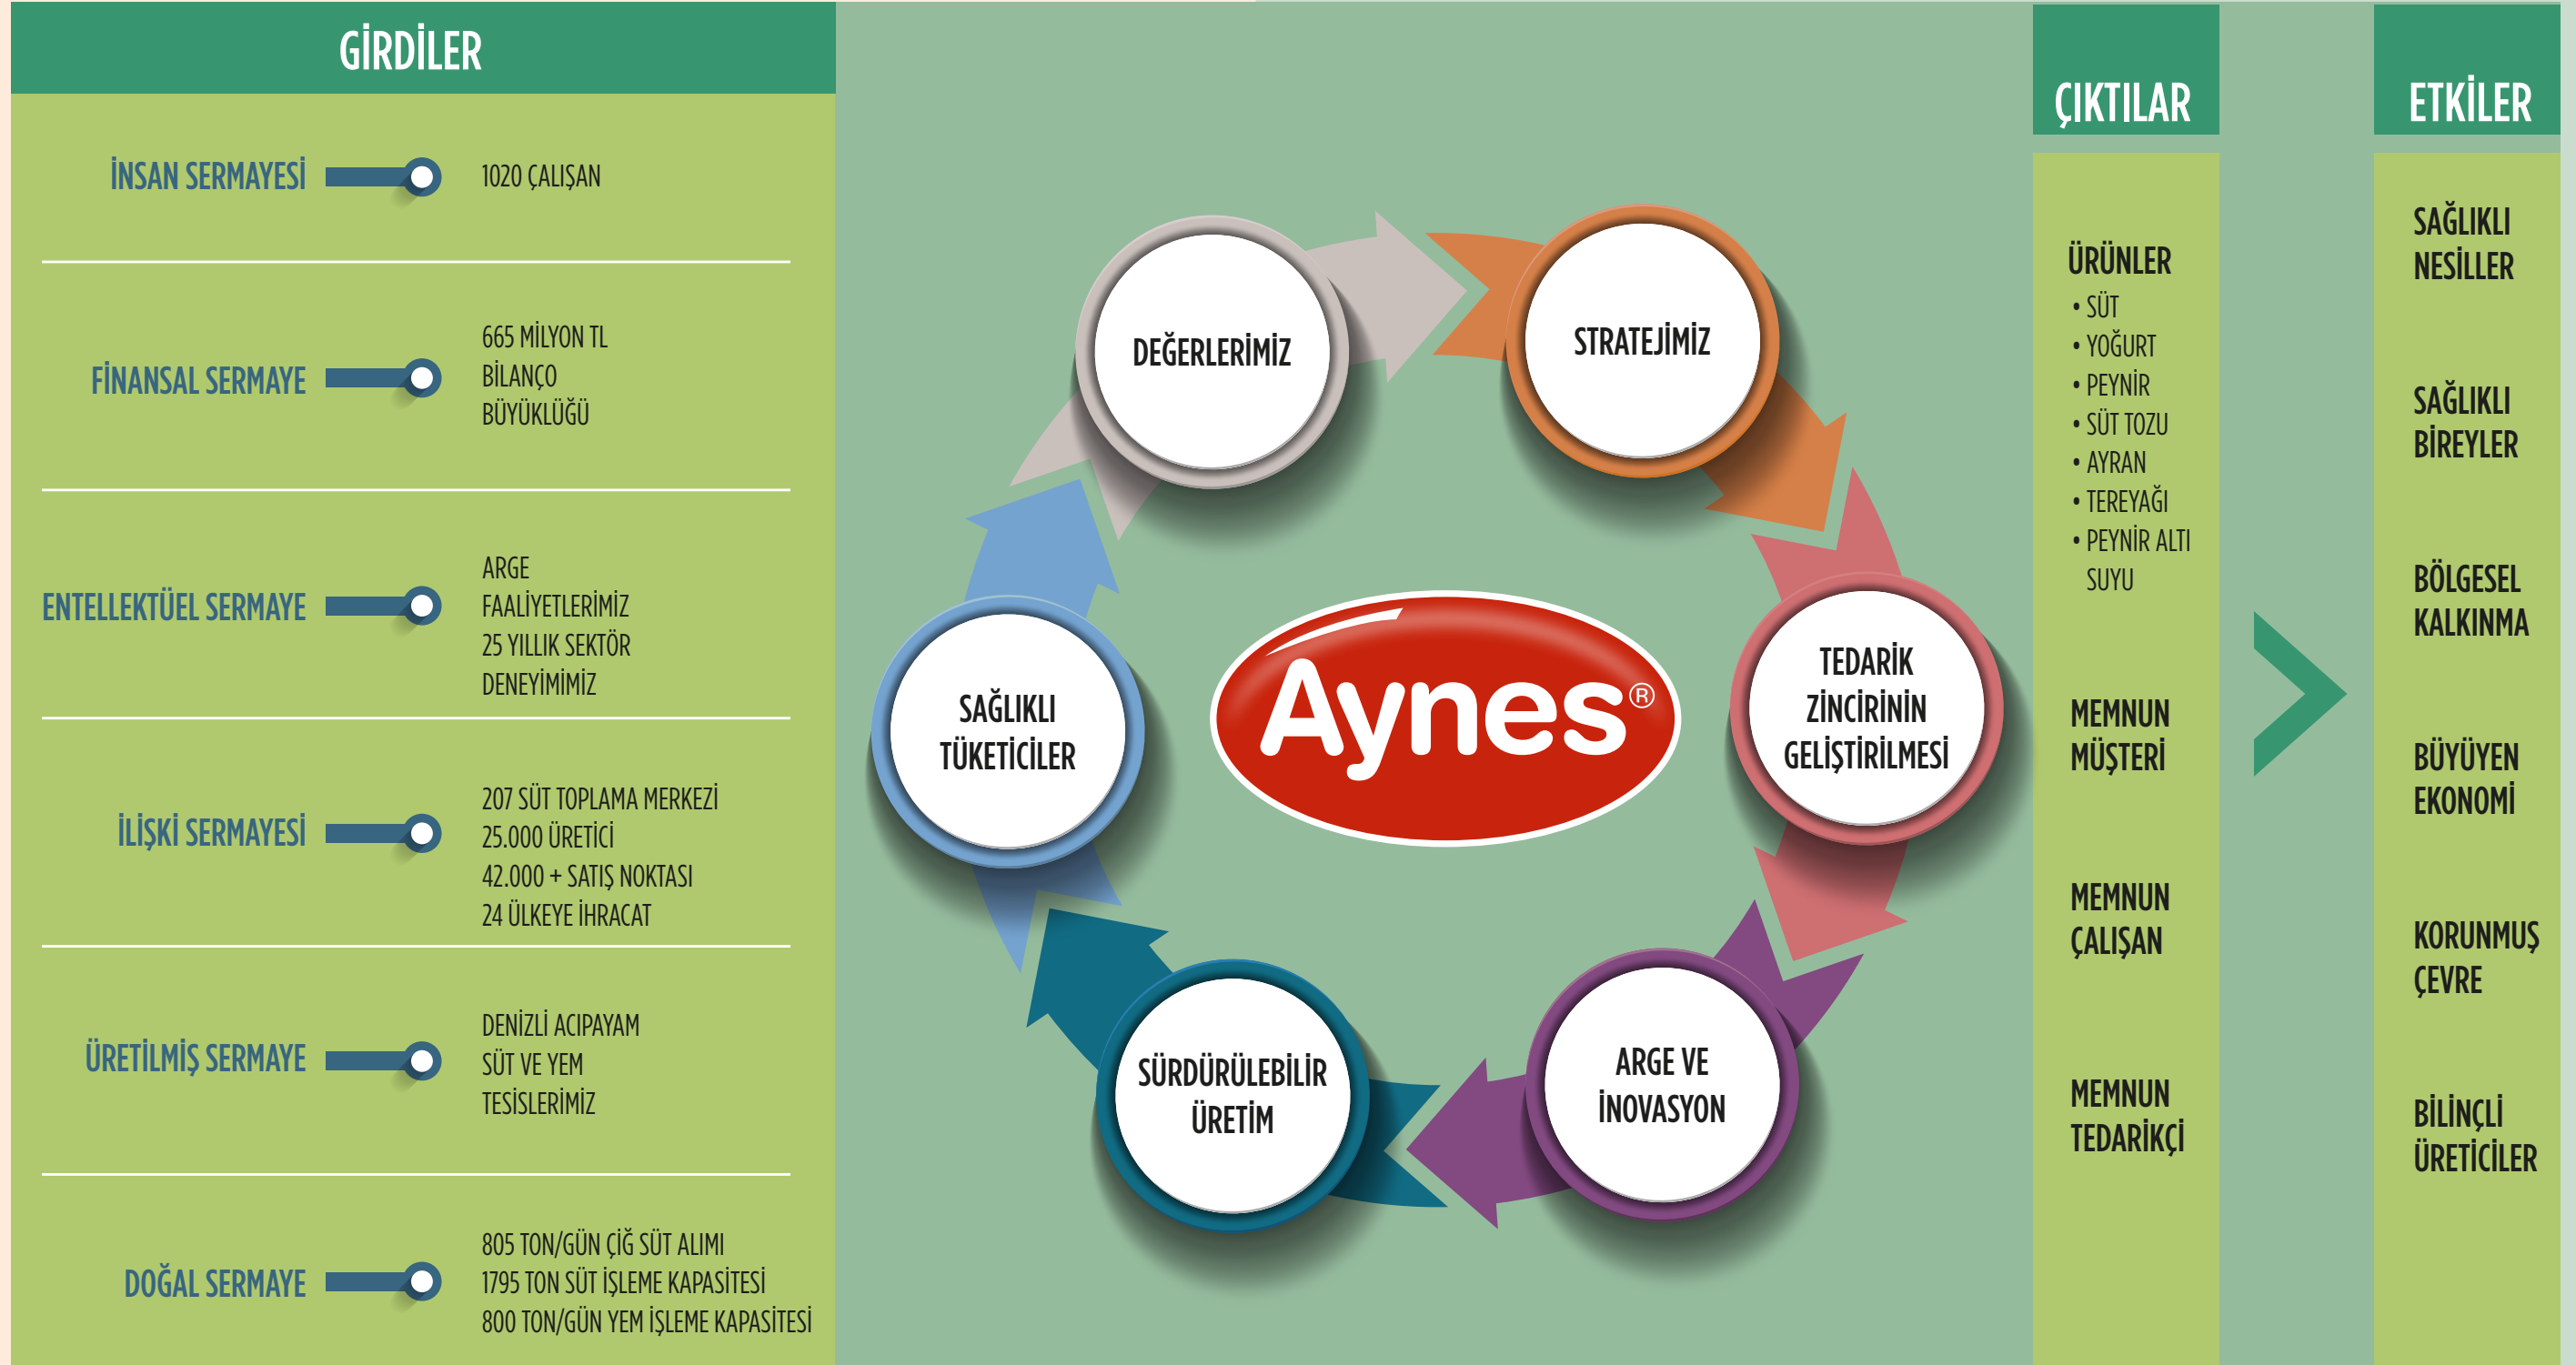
GİRDİLER

İNSAN SERMAYESİ
1020 ÇALIŞAN

FİNANSAL SERMAYE
665 MİLYON TL BİLANÇO BÜYÜKLÜĞÜ

ENTELLEKTÜEL SERMAYE
ARGE FAALİYETLERİMİZ
25 YILLIK SEKTÖR DENEYİMİMİZ

İLİŞKİ SERMAYESİ
207 SÜT TOPLAMA MERKEZİ
25.000 ÜRETİCİ
42.000 + SATIŞ NOKTASI
24 ÜLKEYE İHRACAT

ÜRETİLMİŞ SERMAYE
DENİZLİ ACIPAYAM SÜT VE YEM TESİSLERİMİZ

DOĞAL SERMAYE
805 TON/GÜN ÇİĞ SÜT ALIMI
1795 TON SÜT İŞLEME KAPASİTESİ
800 TON/GÜN YEM İŞLEME KAPASİTESİ

DEĞERLERİMİZ

STRATEJİMİZ

TEDARİK ZİNCİRİNİN GELİŞTİRİLMESİ

ARGE VE İNOVASYON

SÜRDÜRÜLEBİLİR ÜRETİM

SAĞLIKLI TÜKETİCİLER

Aynes®

ÇIKTILAR

ÜRÜNLER
• SÜT
• YOĞURT
• PEYNİR
• SÜT TOZU
• AYRAN
• TEREYAĞI
• PEYNİR ALTI SUYU

MEMNUN MÜŞTERİ

MEMNUN ÇALIŞAN

MEMNUN TEDARİKÇİ

ETKİLER

SAĞLIKLI NESİLLER

SAĞLIKLI BİREYLER

BÖLGESEL KALKINMA

BÜYÜYEN EKONOMİ

KORUNMUŞ ÇEVRE

BİLİNÇLİ ÜRETİCİLER